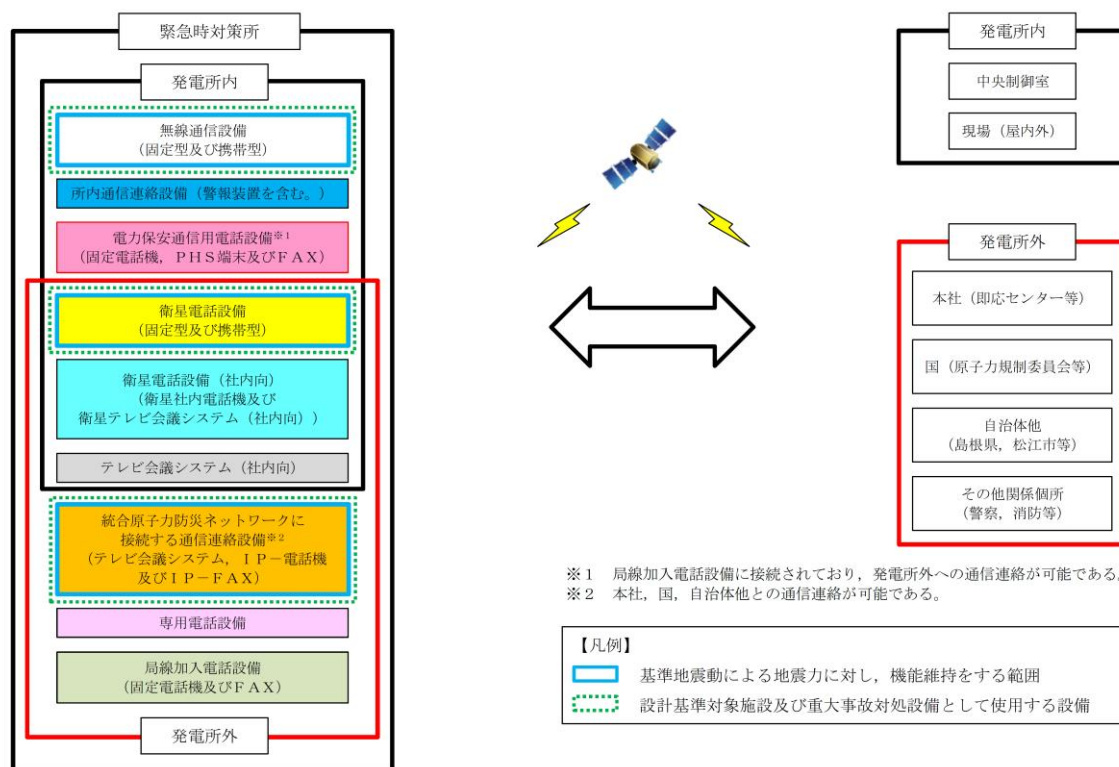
緊急時対策所

発電所内

無線通信設備
（固定型及び携帯型）

所内通信連絡設備（警報装置を含む。）

電力保安通信用電話設備※1
（固定電話機，ＰＨＳ端末及びＦＡＸ）

衛星電話設備
（固定型及び携帯型）

衛星電話設備（社内向）
（衛星社内電話機及び
衛星テレビ会議システム（社内向））

テレビ会議システム（社内向）

統合原子力防災ネットワークに
接続する通信連絡設備※2
（テレビ会議システム，ＩＰ－電話機
及びＩＰ－ＦＡＸ）

専用電話設備

局線加入電話設備
（固定電話機及びＦＡＸ）

発電所外

発電所内

中央制御室

現場（屋内外）

発電所外

本社（即応センター等）

国（原子力規制委員会等）

自治体他
（島根県，松江市等）

その他関係個所
（警察，消防等）

※1　局線加入電話設備に接続されており，発電所外への通信連絡が可能である。
※2　本社，国，自治体他との通信連絡が可能である。

【凡例】
基準地震動による地震力に対し，機能維持をする範囲
設計基準対象施設及び重大事故対処設備として使用する設備